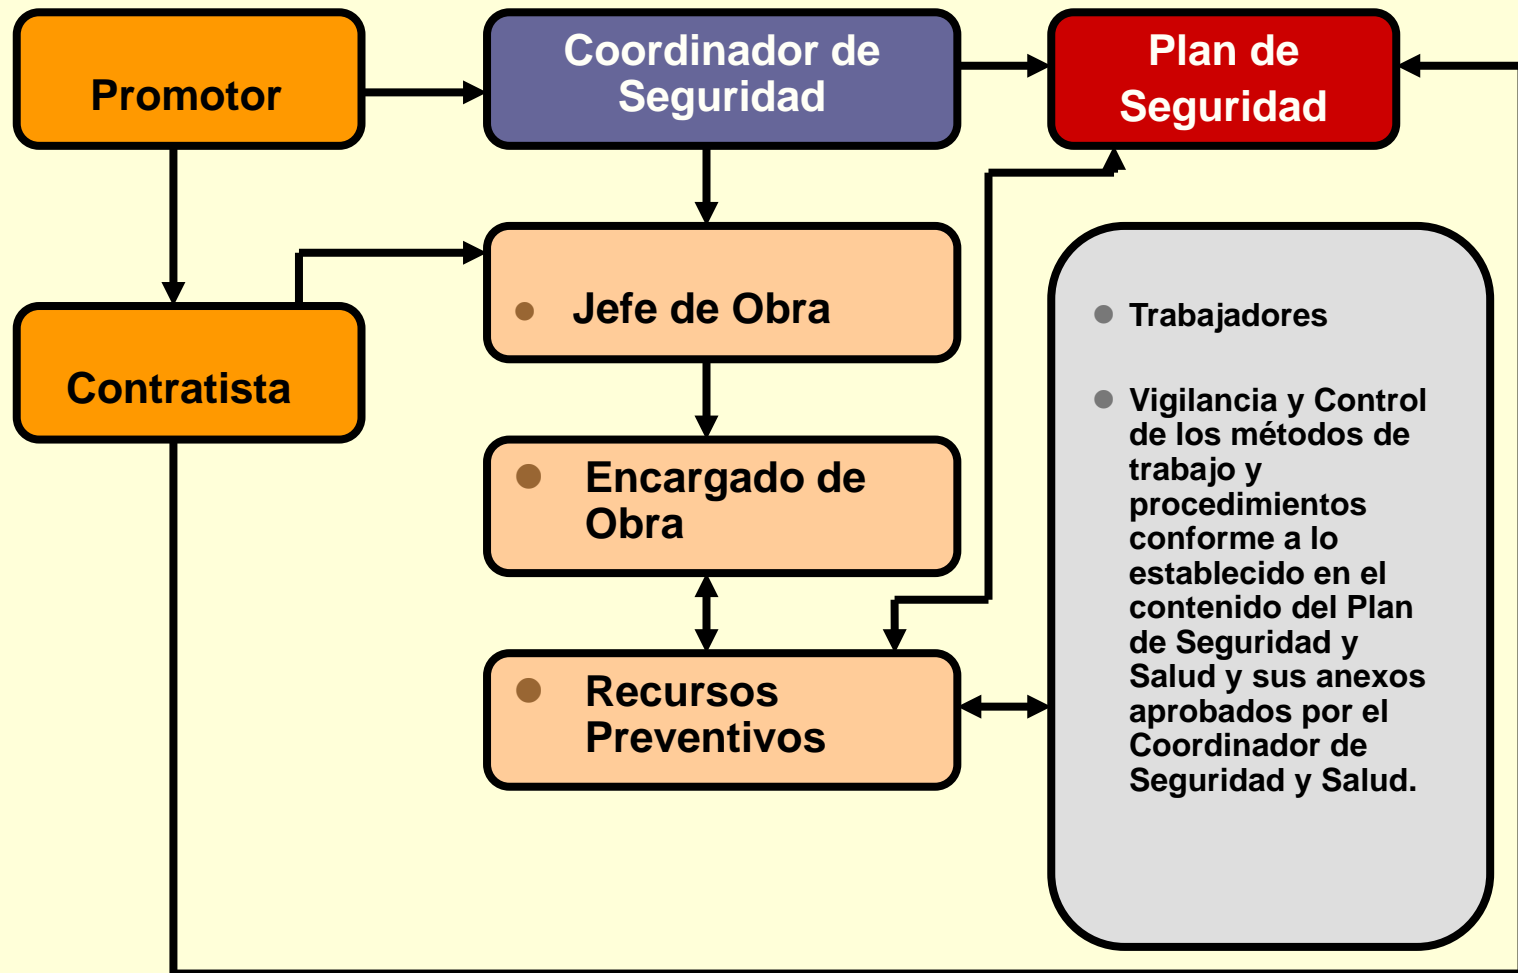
Promotor

Coordinador de Seguridad

Plan de Seguridad

Contratista

Jefe de Obra

Encargado de Obra

Recursos Preventivos

Trabajadores

Vigilancia y Control de los métodos de trabajo y procedimientos conforme a lo establecido en el contenido del Plan de Seguridad y Salud y sus anexos aprobados por el Coordinador de Seguridad y Salud.